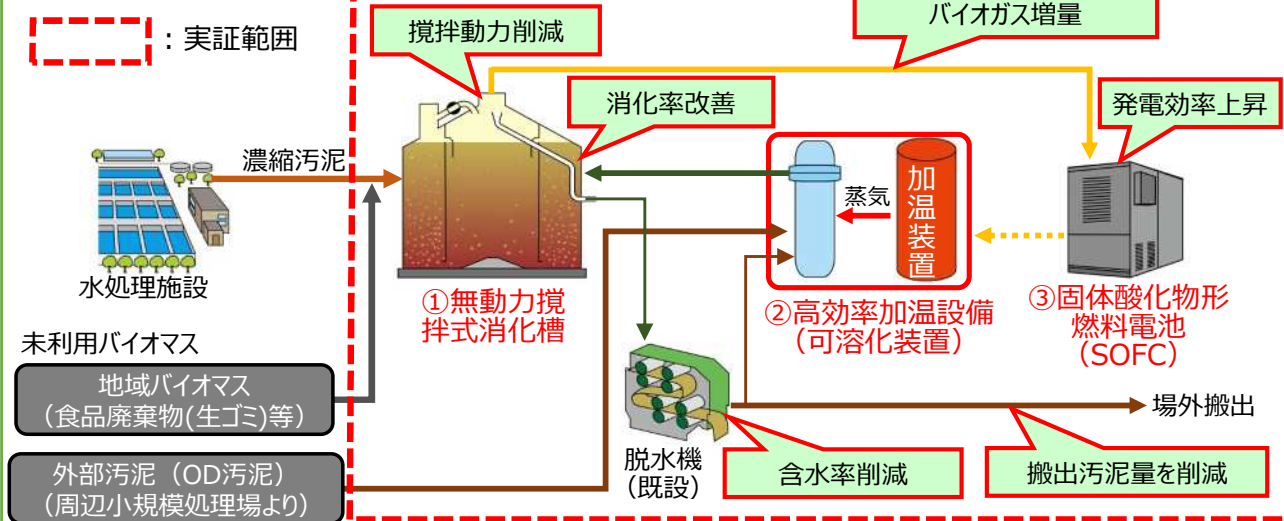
：実証範囲

攪拌動力削減

バイオガス増量

消化率改善

発電効率上昇

濃縮汚泥

蒸気

加温装置

水処理施設

①無動力撹拌式消化槽

②高効率加温設備（可溶化装置）

③固体酸化物形燃料電池（SOFC）

未利用バイオマス

地域バイオマス（食品廃棄物(生ゴミ)等）

場外搬出

外部汚泥（OD汚泥）（周辺小規模処理場より）

脱水機（既設）

含水率削減

搬出汚泥量を削減